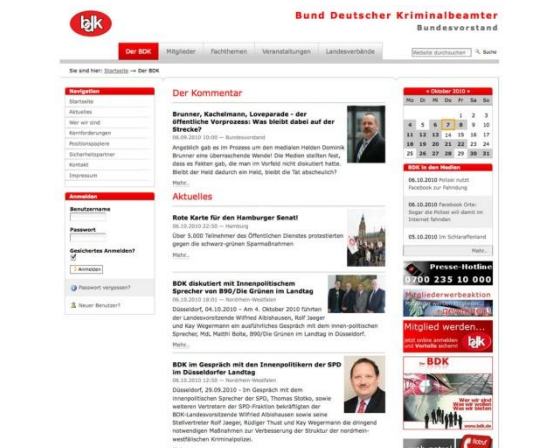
bdk

Bund Deutscher Kriminalbeamter
Bundesvorstand

Der BDK | Mitglieder | Fachthemen | Veranstaltungen | Landesverbände

Website durchsuchen | Suche

Sie sind hier: Startseite → Der BDK

Navigation
Startseite
Aktuelles
Wer wir sind
Kernforderungen
Positionspapiere
Sicherheitspartner
Kontakt
Impressum

Anmelden
Benutzername
Passwort
Gesichertes Anmelden?
Anmelden
Passwort vergessen?
Neuer Benutzer?

Der Kommentar

Brunner, Kachelmann, Loveparade - der öffentliche Vorprozess: Was bleibt dabei auf der Strecke?
06.09.2010 10:00 — Bundesvorstand
Angeblich gab es im Prozess um den medialen Helden Dominik Brunner eine überraschende Wende! Die Medien stellten fest, dass es Fakten gab, die man im Vorfeld nicht diskutiert hatte. Bleibt der Held dadurch ein Held, bleibt die Tat abscheulich?
Mehr...

Aktuelles

Rote Karte für den Hamburger Senat!
06.10.2010 22:50 — Hamburg
Über 5.000 Teilnehmer des Öffentlichen Dienstes protestierten gegen die schwarz-grünen Sparmaßnahmen
Mehr...

BDK diskutiert mit Innenpolitischem Sprecher von B90/Die Grünen im Landtag
06.10.2010 18:00 — Nordrhein-Westfalen
Düsseldorf, 04.10.2010 – Am 4. Oktober 2010 führten der Landesvorsitzende Wilfried Albishausen, Rolf Jaeger und Kay Wegermann ein ausführliches Gespräch mit dem innen-politischen Sprecher, MdL Matthi Bolte, B90/Die Grünen im Landtag in Düsseldorf.
Mehr...

BDK im Gespräch mit den Innenpolitikern der SPD im Düsseldorfer Landtag
06.10.2010 12:00 — Nordrhein-Westfalen
Düsseldorf, 29.09.2010 – Im Gespräch mit dem innenpolitischen Sprecher der SPD, Thomas Stotko, sowie weiteren Vertretern der SPD-Fraktion bekräftigten der BDK-Landesvorsitzende Wilfried Albishausen sowie seine Stellvertreter Rolf Jaeger, Rüdiger Thust und Kay Wegermann die dringend notwendigen Maßnahmen zur Verbesserung der Struktur der nordrhein-westfälischen Kriminalpolizei.

« Oktober 2010 »
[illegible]

BDK in den Medien
06.10.2010 Polizei nutzt Facebook zur Fahndung
06.10.2010 Facebook-Orte: Sogar die Polizei will damit im Internet fahnden
05.10.2010 Im Schlaraffenland
Mehr...

Presse-Hotline
0700 235 10 000
Mitgliederwerbeaktion
Mitglied werden...
bdk
Der BDK
www.bdk.de